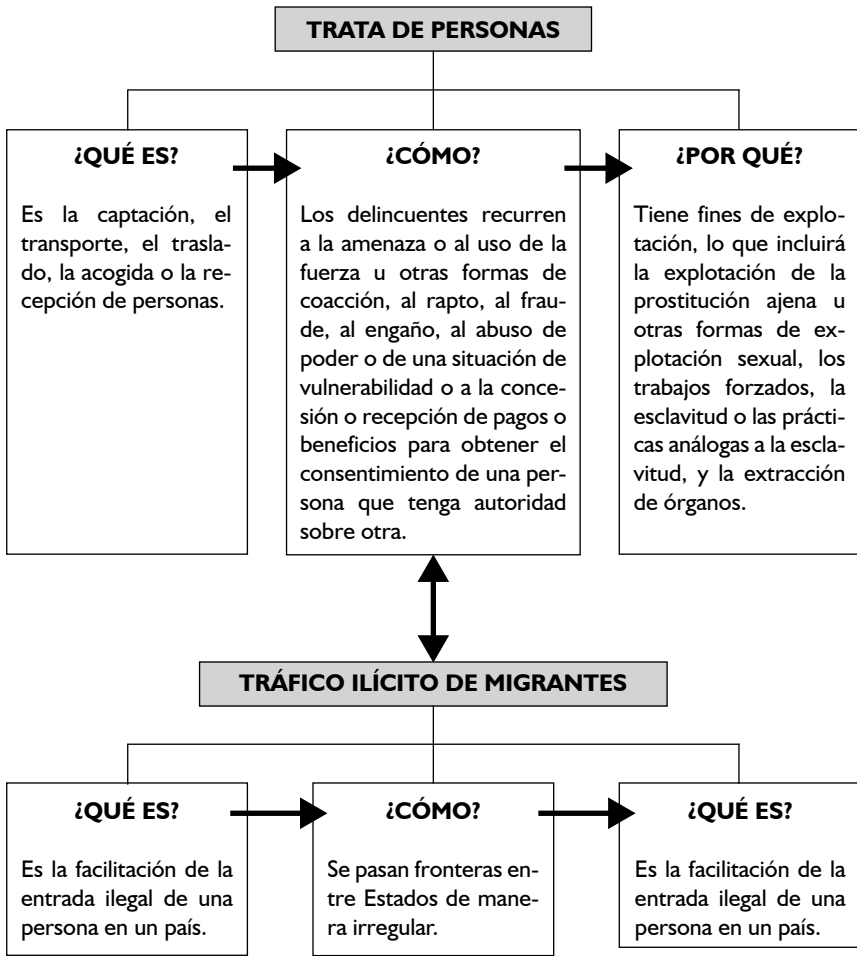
TRATA DE PERSONAS

¿QUÉ ES?

Es la captación, el transporte, el traslado, la acogida o la recepción de personas.

¿CÓMO?

Los delincuentes recurren a la amenaza o al uso de la fuerza u otras formas de coacción, al rapto, al fraude, al engaño, al abuso de poder o de una situación de vulnerabilidad o a la concesión o recepción de pagos o beneficios para obtener el consentimiento de una persona que tenga autoridad sobre otra.

¿POR QUÉ?

Tiene fines de explotación, lo que incluirá la explotación de la prostitución ajena u otras formas de explotación sexual, los trabajos forzados, la esclavitud o las prácticas análogas a la esclavitud, y la extracción de órganos.

TRÁFICO ILÍCITO DE MIGRANTES

¿QUÉ ES?

Es la facilitación de la entrada ilegal de una persona en un país.

¿CÓMO?

Se pasan fronteras entre Estados de manera irregular.

¿QUÉ ES?

Es la facilitación de la entrada ilegal de una persona en un país.